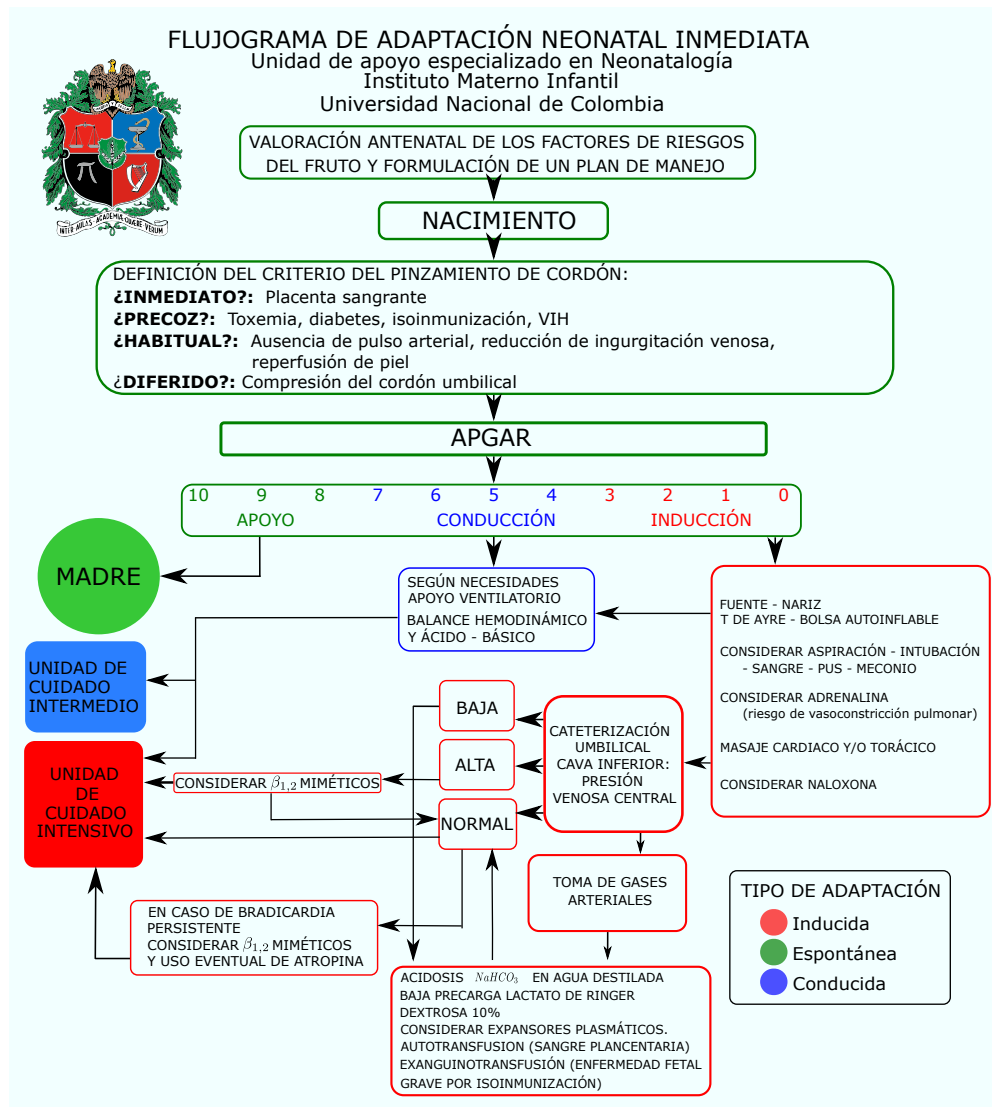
FLUJOGRAMA DE ADAPTACIÓN NEONATAL INMEDIATA
Unidad de apoyo especializado en Neonatalogía
Instituto Materno Infantil
Universidad Nacional de Colombia

INTER AULAS · ACADEMIA · UNDAE · VERUM

VALORACIÓN ANTENATAL DE LOS FACTORES DE RIESGOS DEL FRUTO Y FORMULACIÓN DE UN PLAN DE MANEJO

NACIMIENTO

DEFINICIÓN DEL CRITERIO DEL PINZAMIENTO DE CORDÓN:
**¿INMEDIATO?:** Placenta sangrante
**¿PRECOZ?:** Toxemia, diabetes, isoinmunización, VIH
**¿HABITUAL?:** Ausencia de pulso arterial, reducción de ingurgitación venosa, reperfusión de piel
¿**DIFERIDO?:** Compresión del cordón umbilical

APGAR

10 9 8 7 6 5 4 3 2 1 0
APOYO CONDUCCIÓN INDUCCIÓN

MADRE

SEGÚN NECESIDADES APOYO VENTILATORIO
BALANCE HEMODINÁMICO Y ÁCIDO - BÁSICO

FUENTE - NARIZ
T DE AYRE - BOLSA AUTOINFLABLE
CONSIDERAR ASPIRACIÓN - INTUBACIÓN - SANGRE - PUS - MECONIO
CONSIDERAR ADRENALINA (riesgo de vasoconstricción pulmonar)
MASAJE CARDIACO Y/O TORÁCICO
CONSIDERAR NALOXONA

UNIDAD DE CUIDADO INTERMEDIO

UNIDAD DE CUIDADO INTENSIVO

BAJA
ALTA
NORMAL

CONSIDERAR $\beta_{1,2}$ MIMÉTICOS

CATETERIZACIÓN UMBILICAL CAVA INFERIOR: PRESIÓN VENOSA CENTRAL

TOMA DE GASES ARTERIALES

EN CASO DE BRADICARDIA PERSISTENTE CONSIDERAR $\beta_{1,2}$ MIMÉTICOS Y USO EVENTUAL DE ATROPINA

ACIDOSIS $NaHCO_3$ EN AGUA DESTILADA
BAJA PRECARGA LACTATO DE RINGER
DEXTROSA 10%
CONSIDERAR EXPANSORES PLASMÁTICOS.
AUTOTRANSFUSION (SANGRE PLANCENTARIA)
EXANGUINOTRANSFUSIÓN (ENFERMEDAD FETAL GRAVE POR ISOINMUNIZACIÓN)

TIPO DE ADAPTACIÓN
Inducida
Espontánea
Conducida